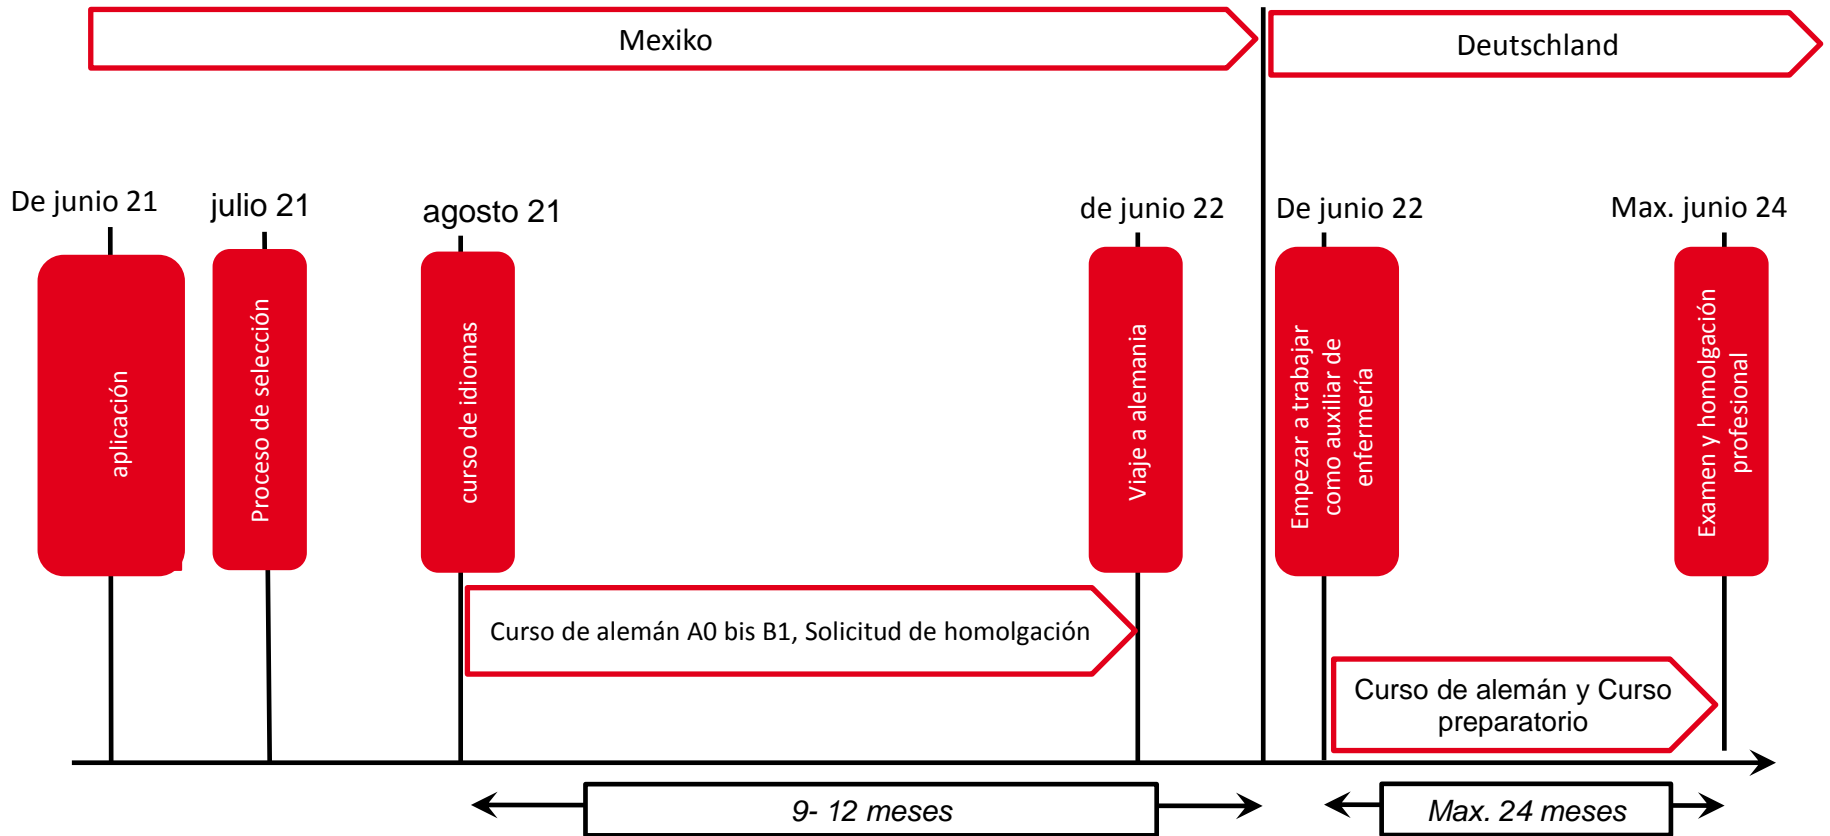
Mexiko

Deutschland

De junio 21

julio 21

agosto 21

de junio 22

De junio 22

Max. junio 24

aplicación

Proceso de selección

curso de idiomas

Viaje a alemania

Empezar a trabajar como auxiliar de enfermería

Examen y homolgación profesional

Curso de alemán A0 bis B1, Solicitud de homolgación

Curso de alemán y Curso preparatorio

9- 12 meses

Max. 24 meses